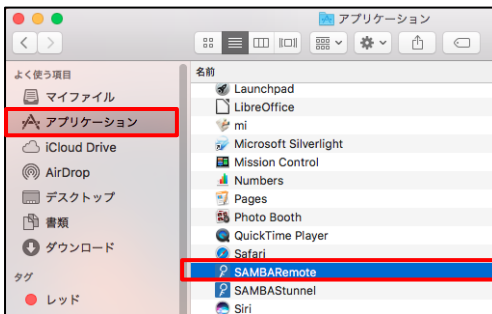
アプリケーション

よく使う項目
マイファイル
アプリケーション
iCloud Drive
AirDrop
デスクトップ
書類
ダウンロード
タグ
レッド

名前
Launchpad
LibreOffice
mi
Microsoft Silverlight
Mission Control
Numbers
Pages
Photo Booth
QuickTime Player
Safari
SAMBARemote
SAMBAStunnel
Siri